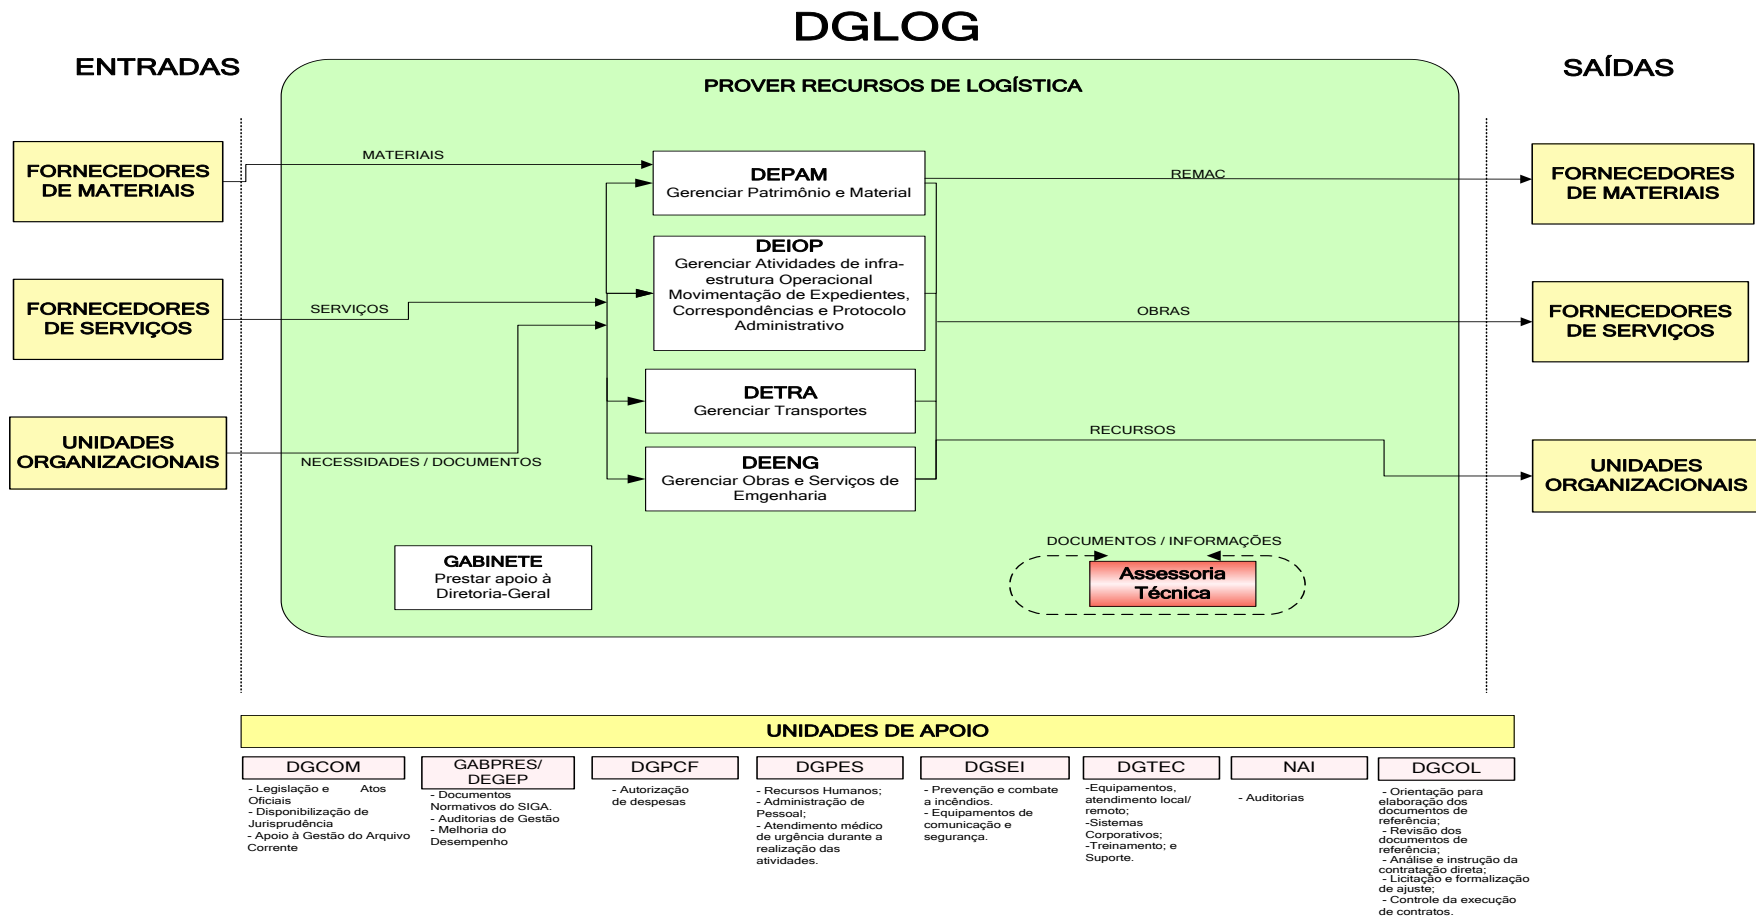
DGLOG

ENTRADAS

PROVER RECURSOS DE LOGÍSTICA

SAÍDAS

FORNECEDORES DE MATERIAIS

MATERIAIS

DEPAM
Gerenciar Patrimônio e Material

REMAC

FORNECEDORES DE MATERIAIS

DEIOP
Gerenciar Atividades de infra-estrutura Operacional Movimentação de Expedientes, Correspondências e Protocolo Administrativo

FORNECEDORES DE SERVIÇOS

SERVIÇOS

OBRAS

FORNECEDORES DE SERVIÇOS

DETRA
Gerenciar Transportes

UNIDADES ORGANIZACIONAIS

NECESSIDADES / DOCUMENTOS

RECURSOS

DEENG
Gerenciar Obras e Serviços de Emgenharia

UNIDADES ORGANIZACIONAIS

GABINETE
Prestar apoio à Diretoria-Geral

DOCUMENTOS / INFORMAÇÕES

Assessoria Técnica

UNIDADES DE APOIO

DGCOM
- Legislação e Atos Oficiais
- Disponibilização de Jurisprudência
- Apoio à Gestão do Arquivo Corrente

GABPRES/ DEGEP
- Documentos Normativos do SIGA.
- Auditorias de Gestão
- Melhoria do Desempenho

DGPCF
- Autorização de despesas

DGPES
- Recursos Humanos;
- Administração de Pessoal;
- Atendimento médico de urgência durante a realização das atividades.

DGSEI
- Prevenção e combate a incêndios.
- Equipamentos de comunicação e segurança.

DGTEC
-Equipamentos, atendimento local/ remoto;
-Sistemas Corporativos;
-Treinamento; e Suporte.

NAI
- Auditorias

DGCOL
- Orientação para elaboração dos documentos de referência;
- Revisão dos documentos de referência;
- Análise e instrução da contratação direta;
- Licitação e formalização de ajuste;
- Controle da execução de contratos.